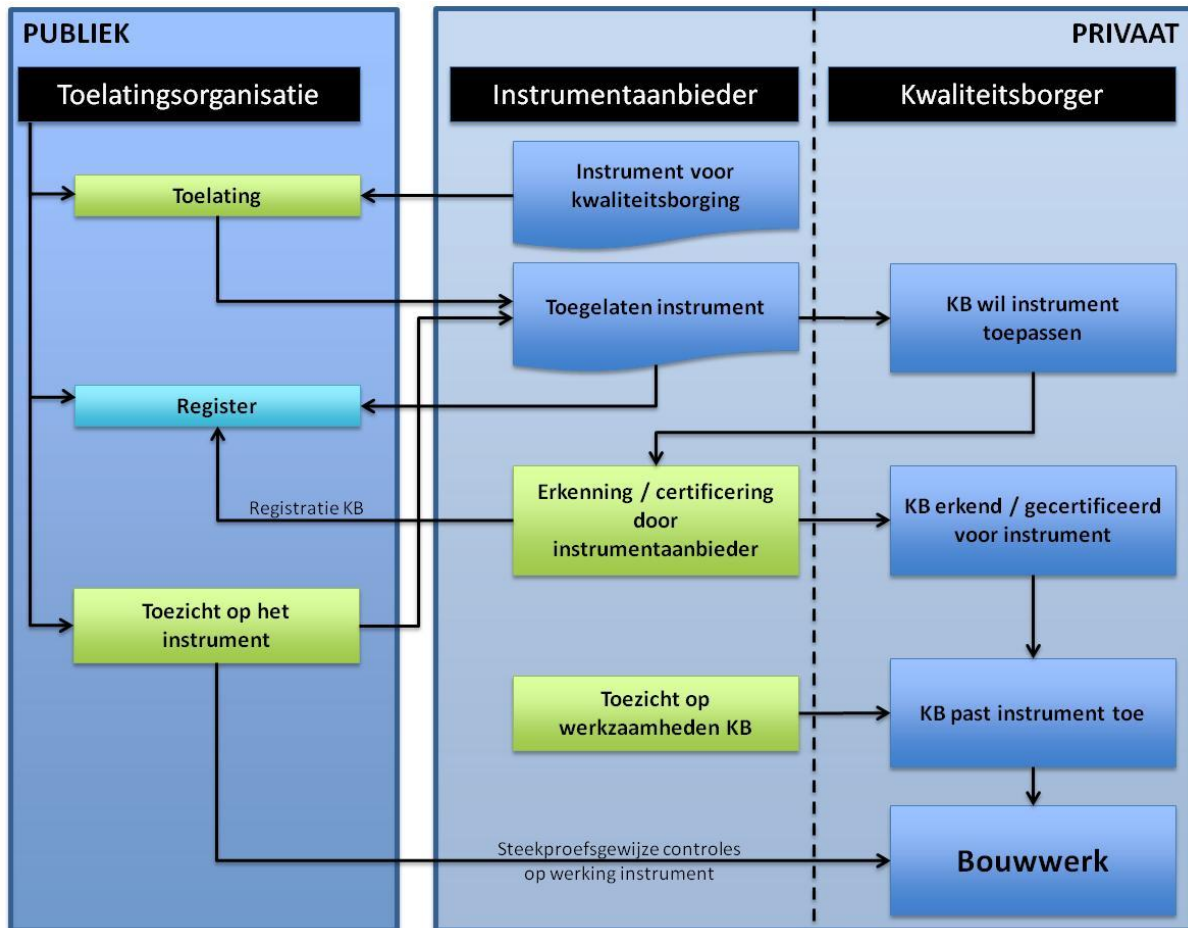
PUBLIEK

PRIVAAT

Toelatingsorganisatie

Instrumentaanbieder

Kwaliteitsborger

Toelating

Instrument voor kwaliteitsborging

Toegelaten instrument

KB wil instrument toepassen

Register

Registratie KB

Erkenning / certificering door instrumentaanbieder

KB erkend / gecertificeerd voor instrument

Toezicht op het instrument

Toezicht op werkzaamheden KB

KB past instrument toe

Steekproefsgewijze controles op werking instrument

Bouwwerk